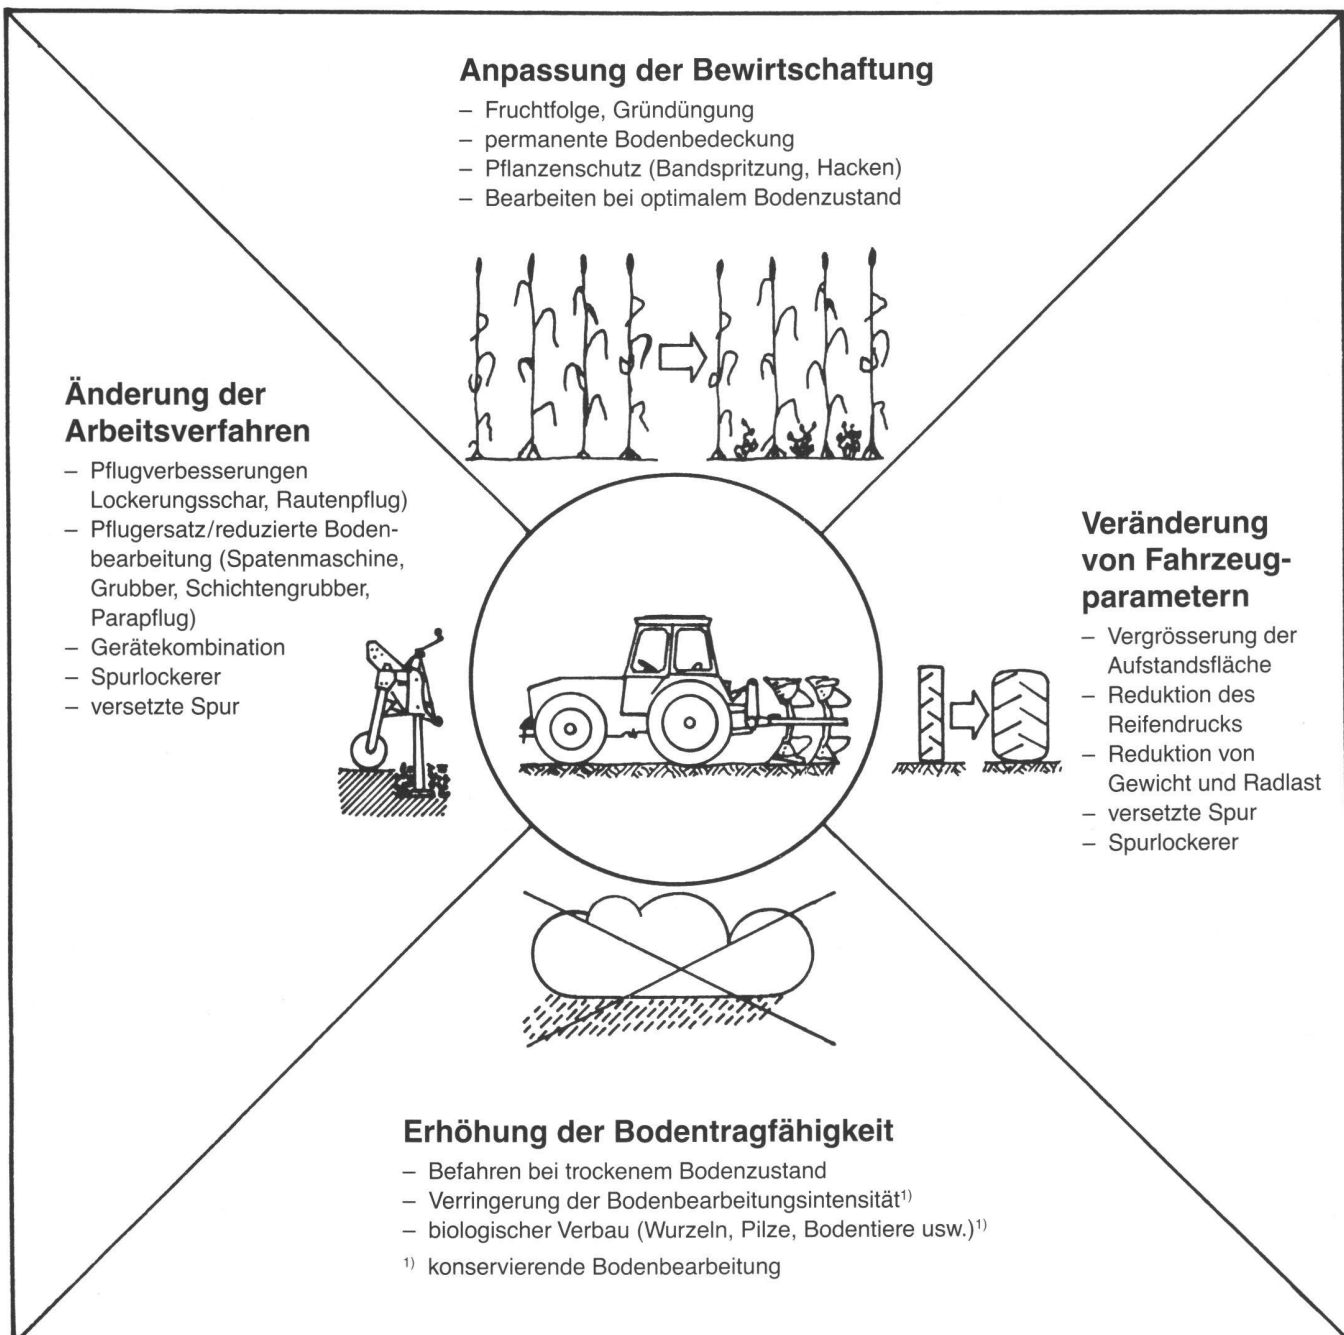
**Anpassung der Bewirtschaftung**
– Fruchtfolge, Gründüngung
– permanente Bodenbedeckung
– Pflanzenschutz (Bandspritzung, Hacken)
– Bearbeiten bei optimalem Bodenzustand

**Änderung der Arbeitsverfahren**
– Pflugverbesserungen Lockerungsschar, Rautenpflug)
– Pflugersatz/reduzierte Bodenbearbeitung (Spatenmaschine, Grubber, Schichtengrubber, Parapflug)
– Gerätekombination
– Spurlockerer
– versetzte Spur

**Veränderung von Fahrzeugparametern**
– Vergrösserung der Aufstandsfläche
– Reduktion des Reifendrucks
– Reduktion von Gewicht und Radlast
– versetzte Spur
– Spurlockerer

**Erhöhung der Bodentragfähigkeit**
– Befahren bei trockenem Bodenzustand
– Verringerung der Bodenbearbeitungsintensität$^{1)}$
– biologischer Verbau (Wurzeln, Pilze, Bodentiere usw.)$^{1)}$
$^{1)}$ konservierende Bodenbearbeitung